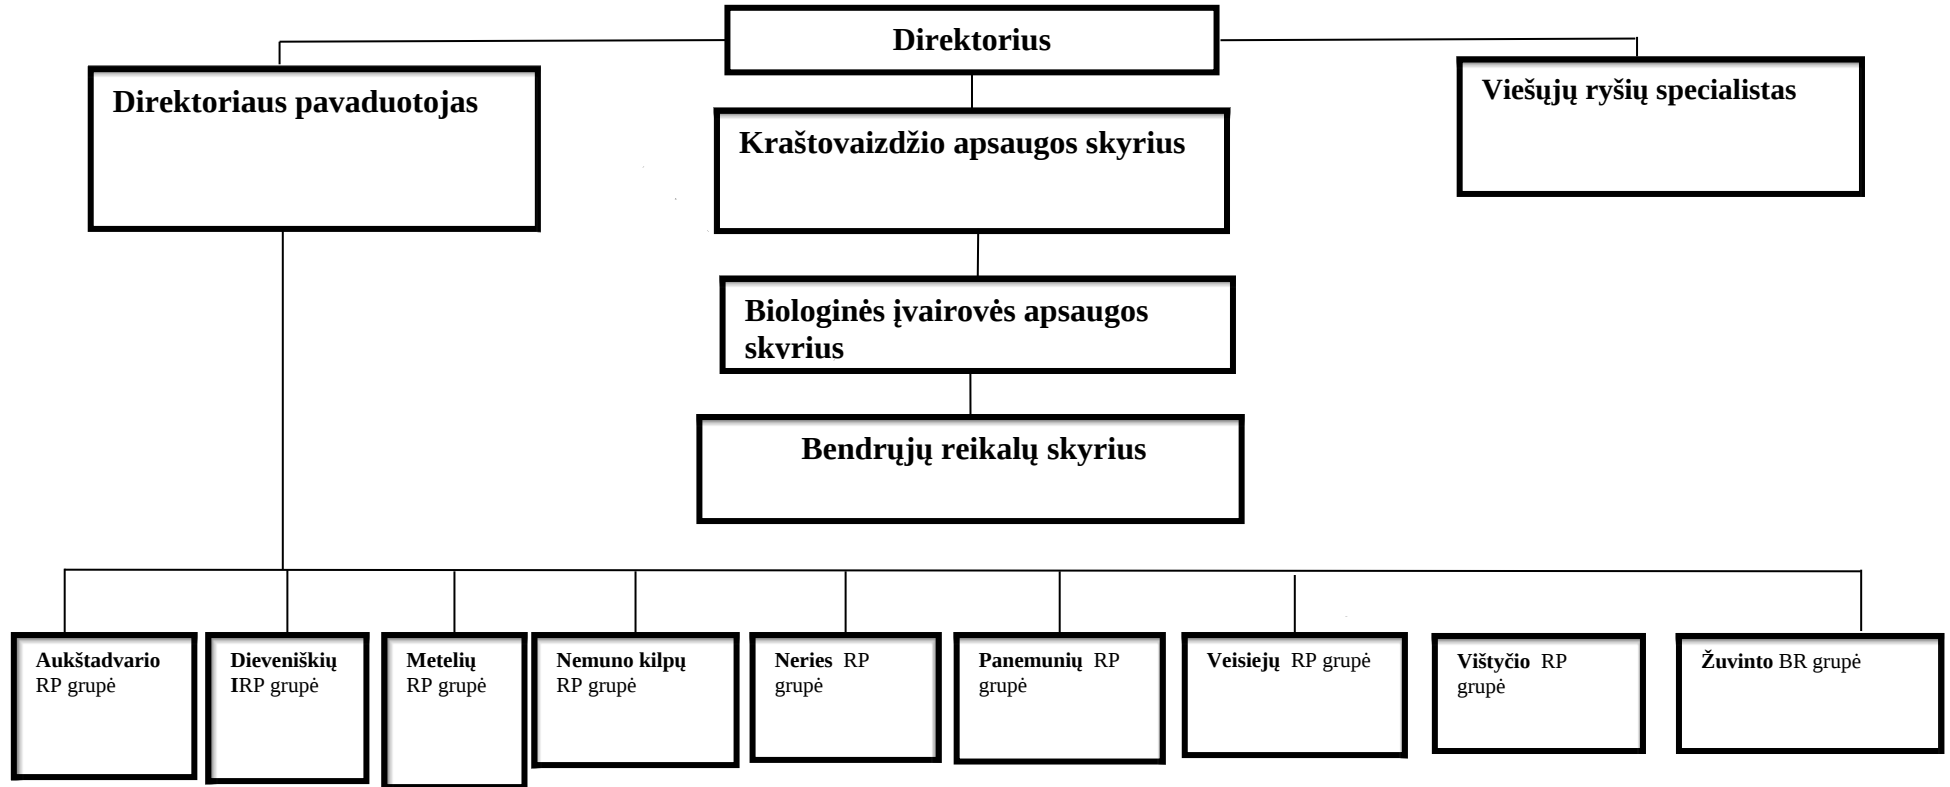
Direktorius

Direktoriaus pavaduotojas

Kraštovaizdžio apsaugos skyrius

Viešųjų ryšių specialistas

Biologinės įvairovės apsaugos skvrius

Bendrųjų reikalų skyrius

Aukštadvario RP grupė

Dieveniškių IRP grupė

Metelių RP grupė

Nemuno kilpų RP grupė

Neries RP grupė

Panemunių RP grupė

Veisiejų RP grupė

Vištyčio RP grupė

Žuvinto BR grupė